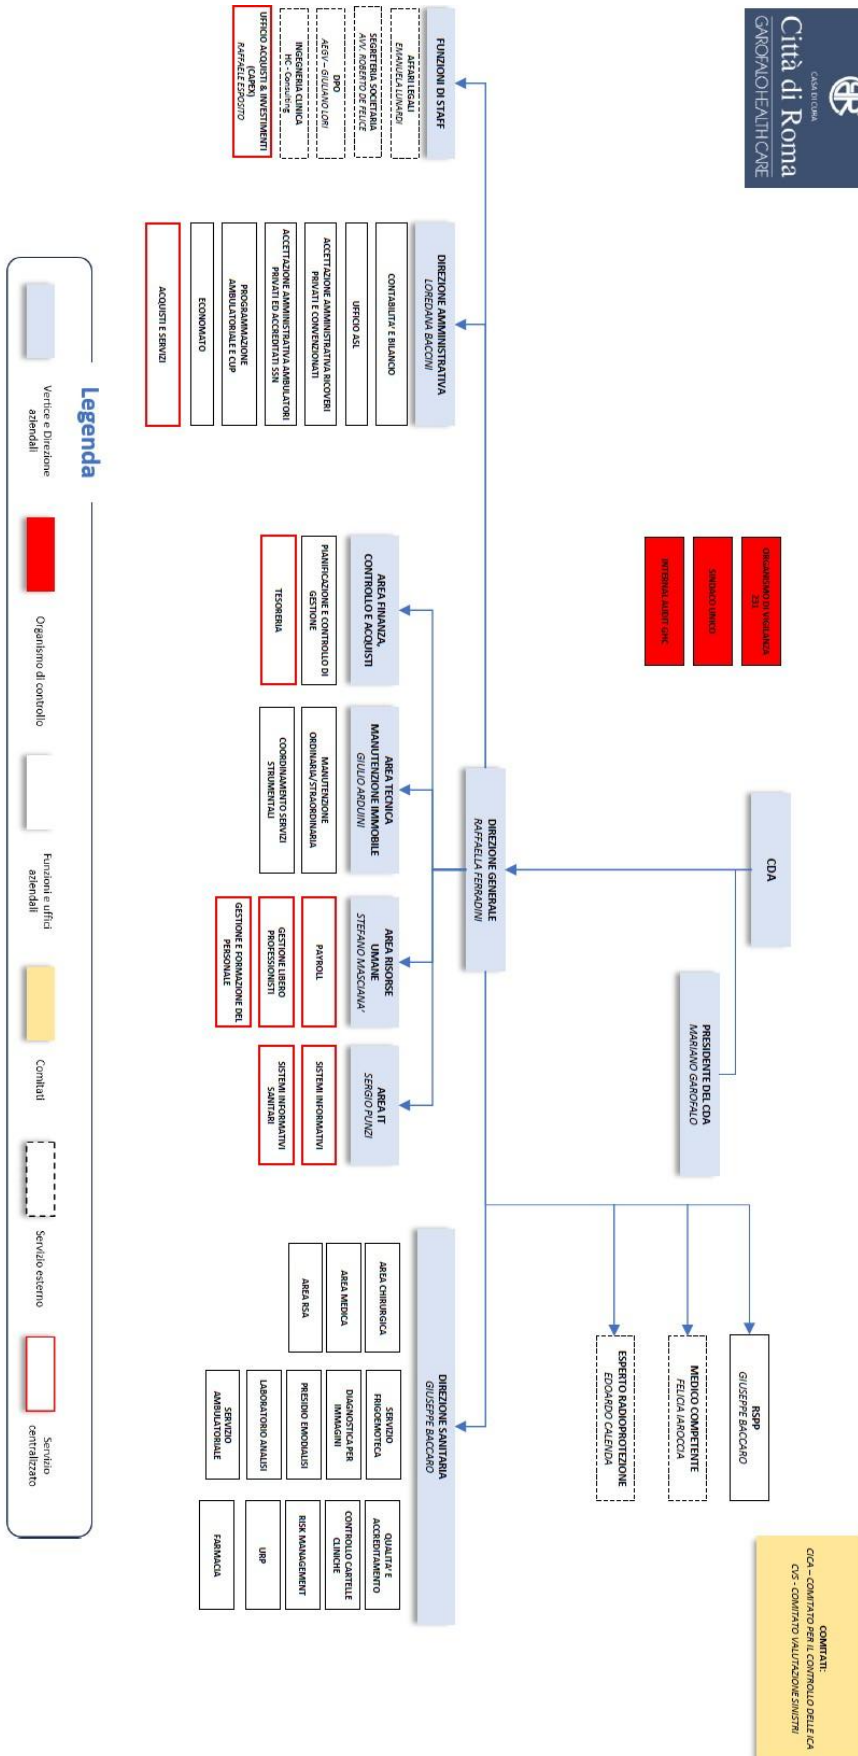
CASA DI CURA
Città di Roma
GAROFALOHEALTHCARE

FUNZIONI DI STAFF
AFFARI LEGALI
EMANUELA LUNARDI
SEGRETERIA SOCIETARIA
AVV. ROBERTO DE FELICE
DPO
AEGIV – GIULIANO LORI
INGEGNERIA CLINICA
HC - Consulting
UFFICIO ACQUISTI & INVESTIMENTI (GHC)
RAFFAELE ESPOSITO

DIREZIONE AMMINISTRATIVA
LOREDANA BACONI
CONTABILITA' E BILANCIO
UFFICIO ASL
ACCETTAZIONE AMMINISTRATIVA RICOVERI PRIVATI E CONVENZIONATI
ACCETTAZIONE AMMINISTRATIVA AMBULATORI PRIVATI ED ACCREDITATI SSN
PROGRAMMAZIONE AMBULATORIALE E CUP
ECONOMATO
ACQUISTI E SERVIZI

ORGANISMO DI VIGILANZA 231
SINDACO UNICO
INTERNAL AUDIT GHC

AREA FINANZA, CONTROLLO E ACQUISTI
PIANIFICAZIONE E CONTROLLO DI GESTIONE
TESORERIA

AREA TECNICA MANUTENZIONE IMMOBILE
GIULIO ARDUINI
MANUTENZIONE ORDINARIA/STRAORDINARIA
COORDINAMENTO SERVIZI STRUMENTALI

DIREZIONE GENERALE
RAFFAELLA FERRADINI

CDA

AREA RISORSE UMANE
STEFANO MASCIANA'
PAYROLL
GESTIONE LIBERO PROFESSIONISTI
GESTIONE E FORMAZIONE DEL PERSONALE

PRESIDENTE DEL CDA
MARIANO GAROFALO

AREA IT
SERGIO PUNZI
SISTEMI INFORMATIVI
SISTEMI INFORMATIVI SANITARI

RSPP
GIUSEPPE BACCARO
MEDICO COMPETENTE
FELICIA IAROCCIA
ESPERTO RADIOPROTEZIONE
EDOARDO CALENDA

DIREZIONE SANITARIA
GIUSEPPE BACCARO
AREA CHIRURGICA
AREA MEDICA
AREA RSA
SERVIZIO FRIGOEMOTECA
DIAGNOSTICA PER IMMAGINI
PRESIDIO EMODIALISI
LABORATORIO ANALISI
SERVIZIO AMBULATORIALE
QUALITA' E ACCREDITAMENTO
CONTROLLO CARTELLE CLINICHE
RISK MANAGEMENT
URP
FARMACIA

COMITATI:
CICA – COMITATO PER IL CONTROLLO DELLE ICA
CVS - COMITATO VALUTAZIONE SINISTRI

Legenda
Vertice e Direzione aziendali
Organismo di controllo
Funzioni e uffici aziendali
Comitati
Servizio esterno
Servizio centralizzato